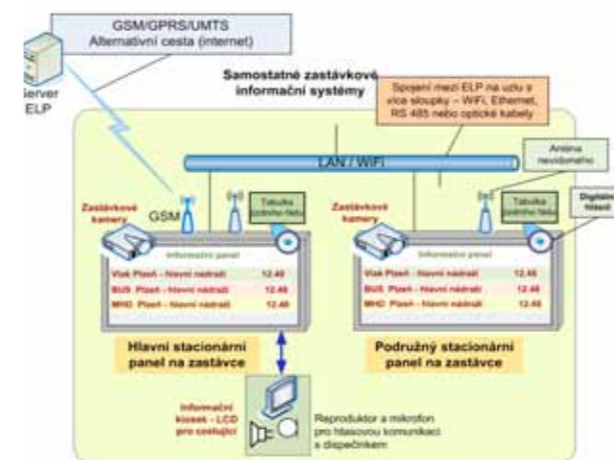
GSM/GPRS/UMTS
Alternativní cesta (internet)

Server ELP

Samostatné zastávkové informační systémy

Spojení mezi ELP na uzlu s více sloupky – WiFi, Ethernet, RS 485 nebo optické kabely

LAN / WiFi

Anténa nevidomého

Zastávkové kamery

GSM

Tabulka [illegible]

Tabulka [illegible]

Digitální hlasič

Informační panel

| | |
|---|---|
| Vlak Plzeň - hlavní nádraží | 12.48 |
| BUS Plzeň - hlavní nádraží | 12.48 |
| MHD Plzeň - hlavní nádraží | 12.48 |

Informační panel

| | |
|---|---|
| Vlak Plzeň - hlavní nádraží | 12.48 |
| BUS Plzeň - hlavní nádraží | 12.48 |
| MHD Plzeň - hlavní nádraží | 12.48 |

Hlavní stacionární panel na zastávce

Podružný stacionární panel na zastávce

Informační kiosek – LCD pro cestující

Reproduktor a mikrofon pro hlasovou komunikaci s dispečinkem